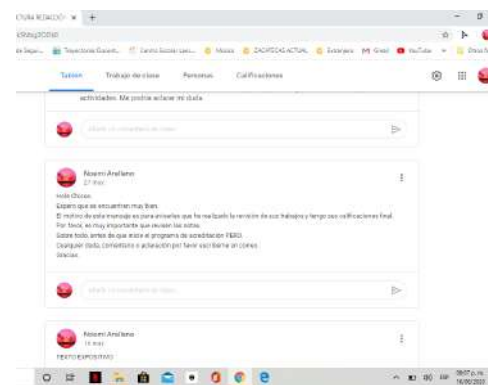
CTURA REDACCIÓ × +

Tablón Trabajo de clase Personas Calificaciones

actividades. Me podría aclarar mi duda

Añadir un comentario de clase

Noemi Arellano
27 may.

Hola Chicos:
Espero que se encuentren muy bien.
El motivo de este mensaje es para avisarles que he realizado la revisión de sus trabajos y tengo sus calificaciones final.
Por favor, es muy importante que revisen las notas.
Sobre todo, antes de que inicie el programa de acreditación PERO.
Cualquier duda, comentario o aclaración por favor escríbanme un correo.
Gracias.

Añadir un comentario de clase

Noemi Arellano
19 may.

TEXTO EXPOSITIVO